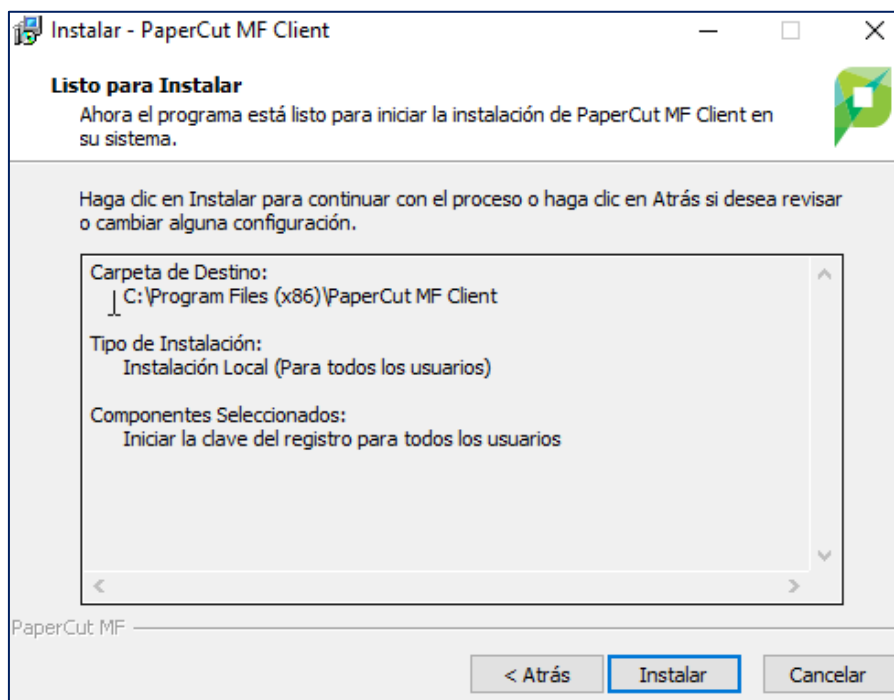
Instalar - PaperCut MF Client

Listo para Instalar

Ahora el programa está listo para iniciar la instalación de PaperCut MF Client en su sistema.

Haga clic en Instalar para continuar con el proceso o haga clic en Atrás si desea revisar o cambiar alguna configuración.

Carpeta de Destino:
C:\Program Files (x86)\PaperCut MF Client

Tipo de Instalación:
Instalación Local (Para todos los usuarios)

Componentes Seleccionados:
Iniciar la clave del registro para todos los usuarios

PaperCut MF

< Atrás
Instalar
Cancelar